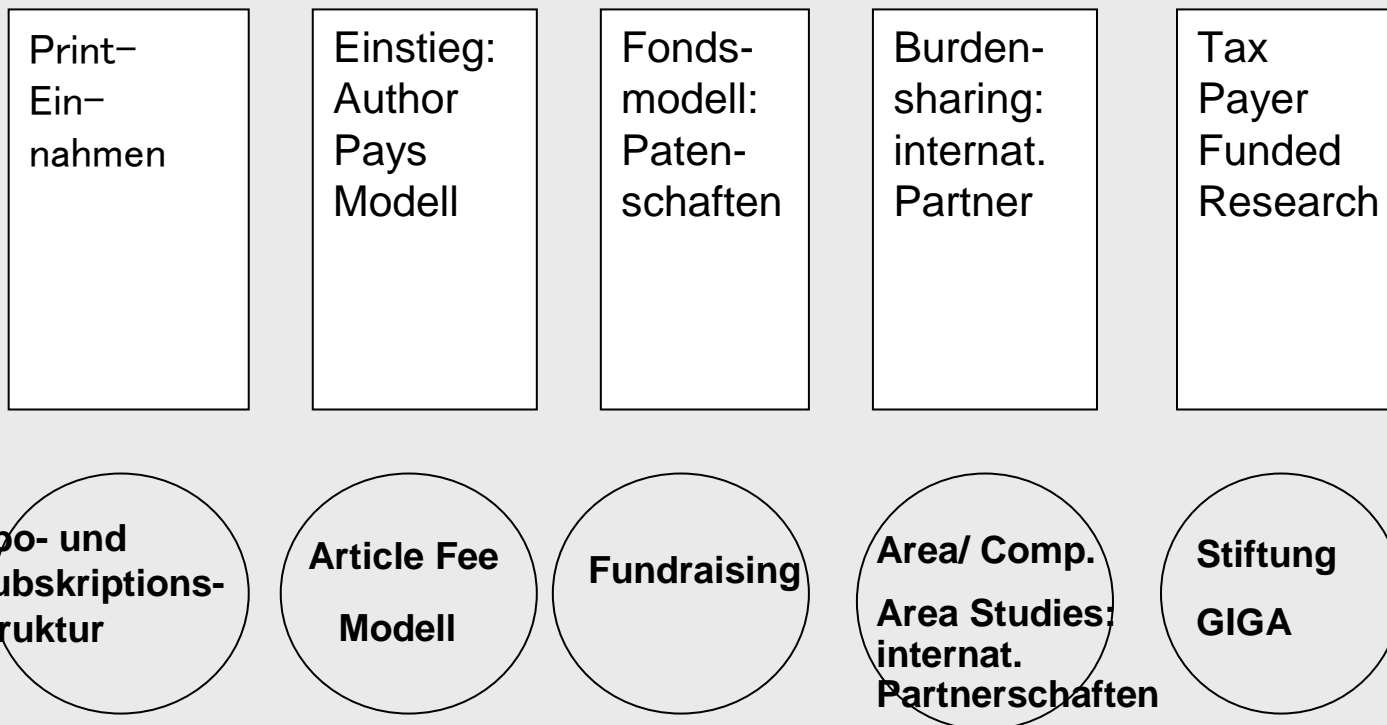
Print-Einnahmen

Einstieg: Author Pays Modell

Fondsmodell: Patenschaften

Burdensharing: internat. Partner

Tax Payer Funded Research

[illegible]o- und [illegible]ubskriptions-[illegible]ruktur

Article Fee Modell

Fundraising

Area/ Comp. Area Studies: internat. Partnerschaften

Stiftung GIGA